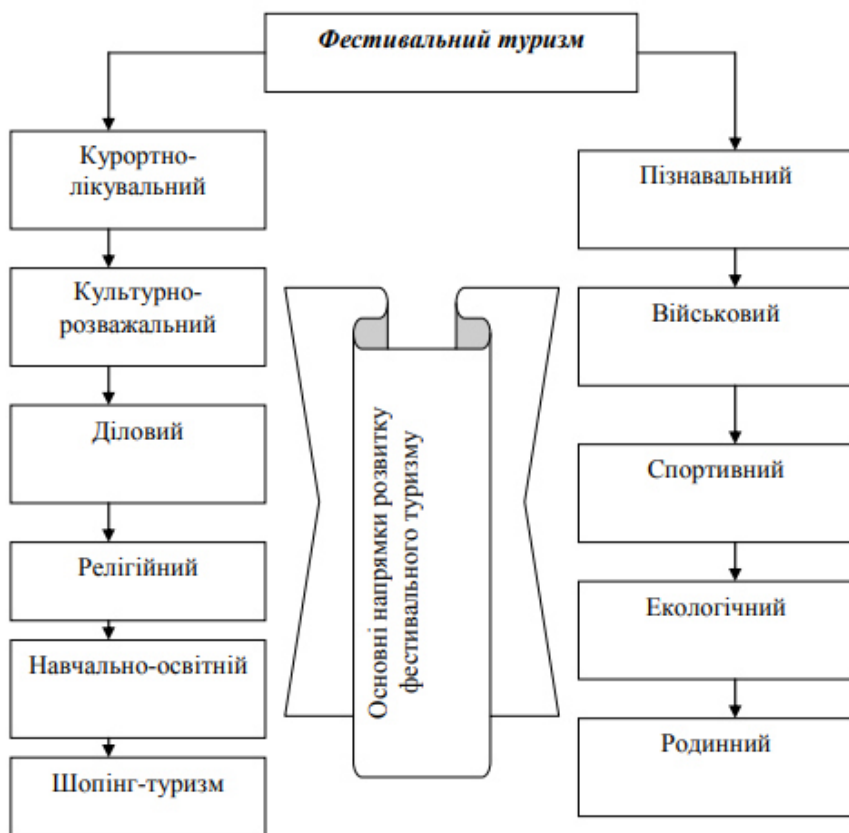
Фестивальний туризм

Курортно-лікувальний

Культурно-розважальний

Діловий

Релігійний

Навчально-освітній

Шопінг-туризм

Основні напрямки розвитку фестивального туризму

Пізнавальний

Військовий

Спортивний

Екологічний

Родинний